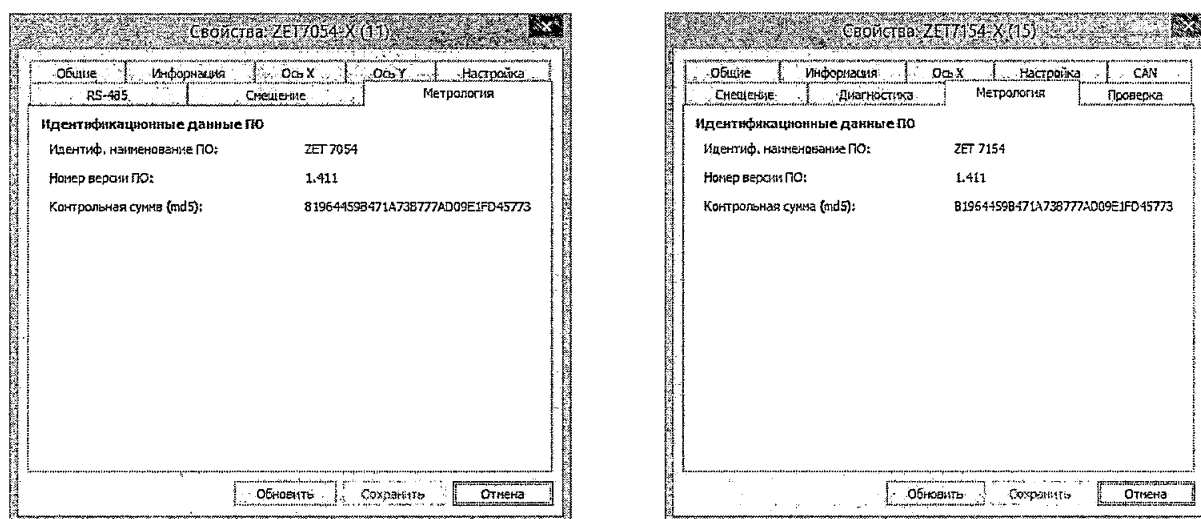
Свойства: ZET7054-X (11)

Общие | Информация | Ось X | Ось Y | Настройка
RS-485 | Смещение | Метрология

Идентификационные данные ПО

Идентиф. наименование ПО: ZET 7054

Номер версии ПО: 1.411

Контрольная сумма (md5): 81964459B471A73B777AD09E1FD45773

Обновить | Сохранить | Отмена

Свойства: ZET7154-X (15)

Общие | Информация | Ось X | Настройка | CAN
Смещение | Диагностика | Метрология | Проверка

Идентификационные данные ПО

Идентиф. наименование ПО: ZET 7154

Номер версии ПО: 1.411

Контрольная сумма (md5): B1964459B471A73B777AD09E1FD45773

Обновить | Сохранить | Отмена